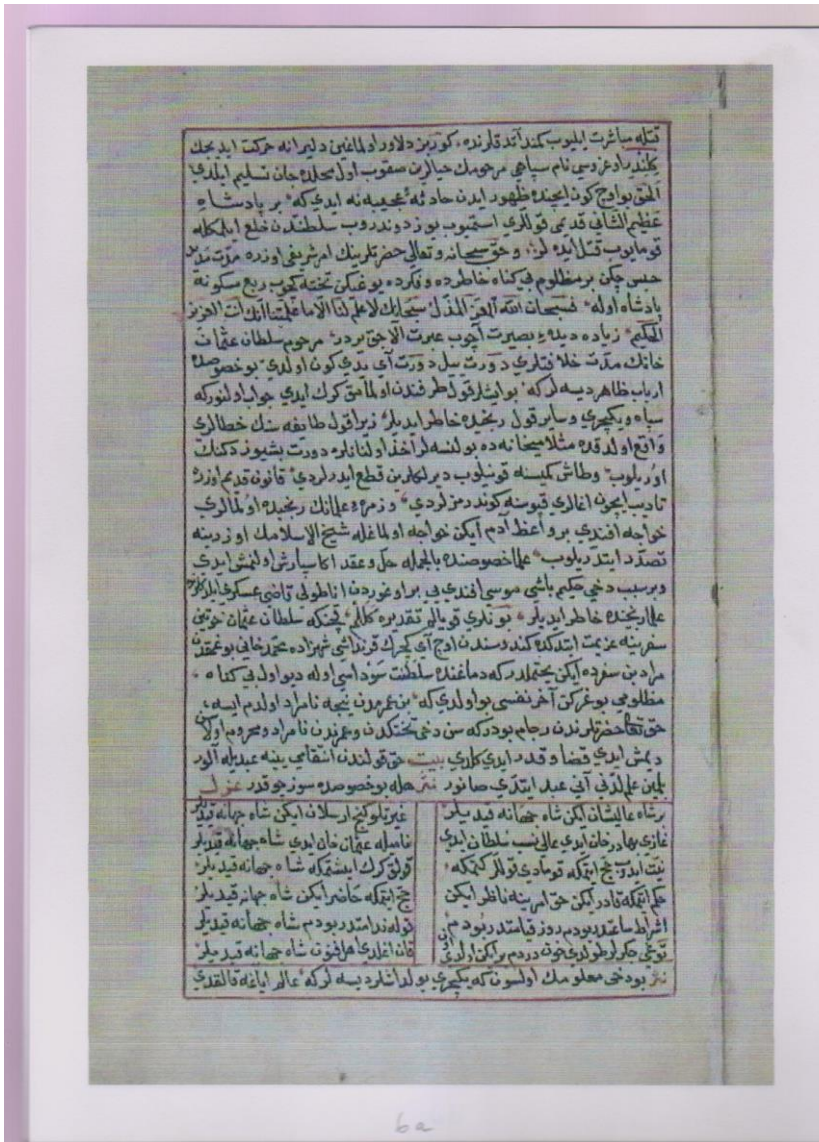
قتله مباشرت ایلیوب کمند آنده قالرده، کوتریز دلاور اولمایوب دلیرانه حرکت ایدیجک یکندر بادع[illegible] نام سپاهی مرحوم حیدر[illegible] اول محلده جان تسلیم ایلدی

الحق بو واقع کونده ظهور ایدن حادثه عجیبه‌نه ایدیکه بر پادشاه عظیم الشانی قدیمی قوللری اسیتوب بو زوندروب سلطنتدن خلع ایلمکله تومایوب قتل ایدیلر. و حق سبحانه و تعالی حضرتلرینک امر شریفی وزره مدت مدید حبس چکن بر مظلوم فکنا خاطره و فکره بو عکن تخته کوب ربع مسکونه پادشاه اوله. فسبحان الله العزیز المذل سبحانک لاعلم لنا الا ما علمتنا انک انت العزیز الحکیم. زیاده دیده بصیرت ایچوب عبرت الاحق بردر. مرحوم سلطان عثمان خانک مدت خلافتلری درت سیل درت آی ندرکون اولدی. بو خصوصله ارباب ظاهر دیه لرکه بو ایشلرقوالطر فندن اولمامق کرک ایدی. جواد الورکه سپاه و یکیچری و سایر قول ربخده خاطر ایدیلر. ذرا قول طایفه سنک خطالری واقع اولدقده مثلا صحانه ده بولنسه‌لر اخذ اولنالرده درت بشیوز دکنات اوربلوب وطاش کیسه قونیلوب دریالره قطع ایدرلردی. قانون قدیمی اوزره تادیب ایچون اغالری قیوسنه کوندرمزلردی. و زمره علمانک رنجیده اولمالری خواجه افندی برو اعظم ادم ایکن تولجه اولماغله شیخ الاسلامک اوزرینه تصدر ایتدیرلیوب. علما خصوصنده بالجمله حل و عقد انکا سپارش اولنمش ایدی و بو سبب دخی حکیم باشی موسی افندی و بیرادر عو‌ردن اناطولی قاضی عسکری ابلالرکم علما رنجیده خاطر ایدیلر. بو نلری قوملی تقدیره کللی چیقجقه سلطان عثمان حونیه سفر ینه عزیمت ایتدکده کنه وسنده اوچ آی چیکرک قرنداشی شهزاده محمدخانی بوغدوب مرادینه سوره ایکن بحثلرده رکه دماغنده سلطنت سوداسی اوله دیو اولدقجه کنا ه مظلومی بوغدرکن آخر نفسی بوا ولدیکه بن عمرومن نیچه نامراد اولدوم ایسه حق تعالی حضر تلرندن رجام بودرکه سن دخی نختکدن و عمر ندن نامراد و محروم اولاسن دیمش ایدی. قضا و قدر ایدی کلری بیت حق تو لندن انتقامی بینه عبدیله آلور لیکن علی الدفع آنی عبد ایتدکی صانور. نثر هله بو خصوصده سوز چوق قدر عزل

رشاه عالیشان ایکن شاه جهانه قید یلدر
غازی بهادرخان ایدی عالی نسب سلطان ایدی
نیت ایدرک حج ایتکه تومادی قوللر کیتکه
حکم ایتکه قادر ایکن حق امرینه ناظر ایکن
اشراط ساعتدر بودم دوز قیامتدر بودم
توتمجی کر اولورقورقوچه دردم برلر کندن الی

غیر تلو کنج ارسلان ایکن شاه جهانه قیدیلر
ناسله عثمان خان ایدی شاه جهانه قیدیلر
قوللوق کرک ایشمکه شاه جهانه قیدیلر
حج ایتکه حاضر ایکن شاه جهانه قیدیلر
تولمه دامتدر بودم شاه جهانه قیدیلر
قان اغلرلر عالمخون شاه جهانه قیدیلر

نثر بودخی معلوم ملک اولسون که یکیچری بولده اشارت بسه لرکه عالم ایانه فالقدی

6a